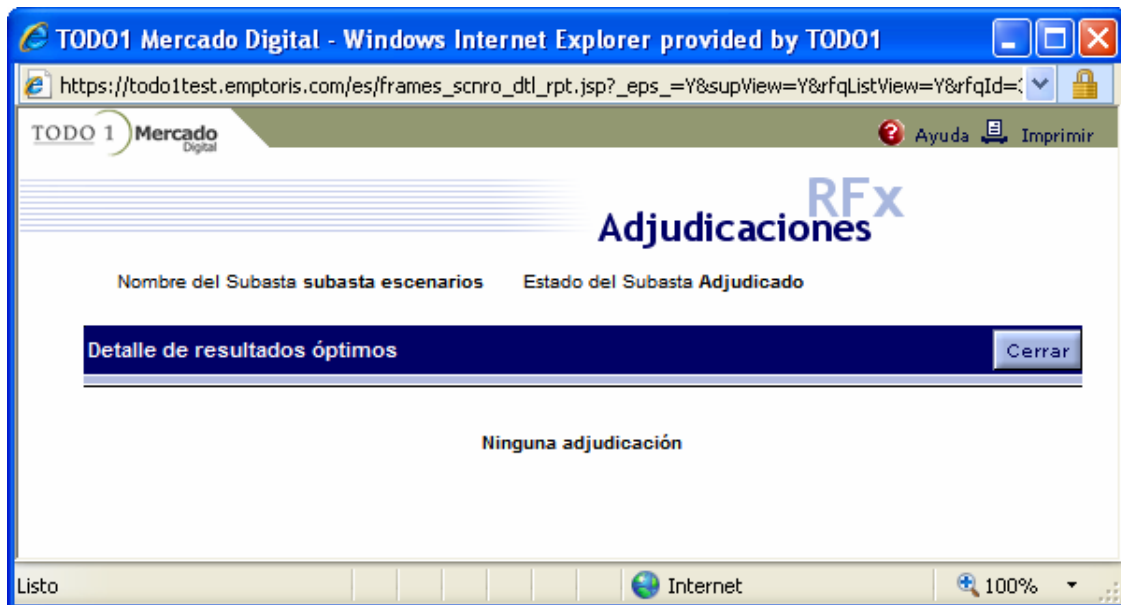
TODO1 Mercado Digital - Windows Internet Explorer provided by TODO1

https://todo1test.emptoris.com/es/frames_scnro_dtl_rpt.jsp?_eps_=Y&supView=Y&rfqListView=Y&rfqId=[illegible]

TODO 1 Mercado Digital

Ayuda Imprimir

RFx
Adjudicaciones

Nombre del Subasta **subasta escenarios** Estado del Subasta **Adjudicado**

Detalle de resultados óptimos

Cerrar

Ninguna adjudicación

Listo

Internet

100%